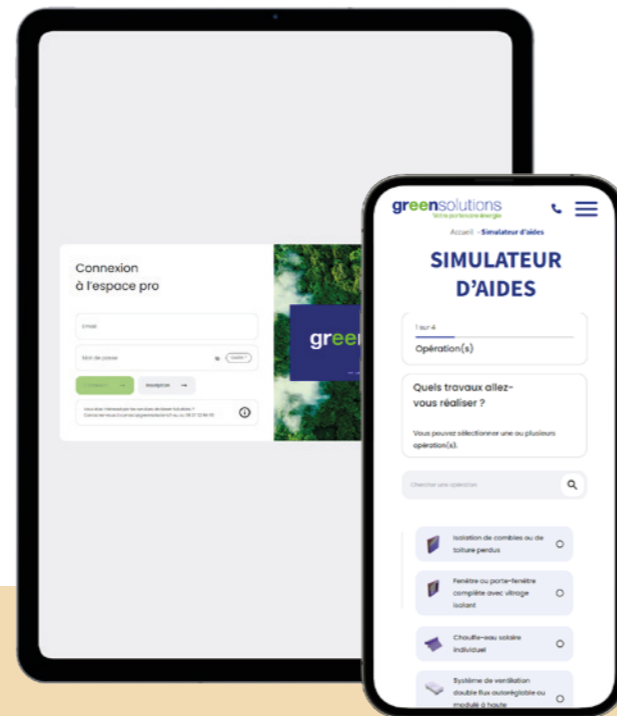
Connexion
à l'espace pro

Email

Mot de passe

Oublié ?

Connexion

Inscription

Vous êtes intéressé par les services de Green Solutions ? Contactez-nous à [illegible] ou au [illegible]

gre

greensolutions
Votre partenaire énergie

Accueil › Simulateur d'aides

SIMULATEUR D'AIDES

1 sur 4
Opération(s)

Quels travaux allez-vous réaliser ?

Vous pouvez sélectionner une ou plusieurs opération(s).

Chercher une opération

Isolation de combles ou de toiture perdus

Fenêtre ou porte-fenêtre complète avec vitrage isolant

Chauffe-eau solaire individuel

Système de ventilation double flux autoréglable ou modulé à haute